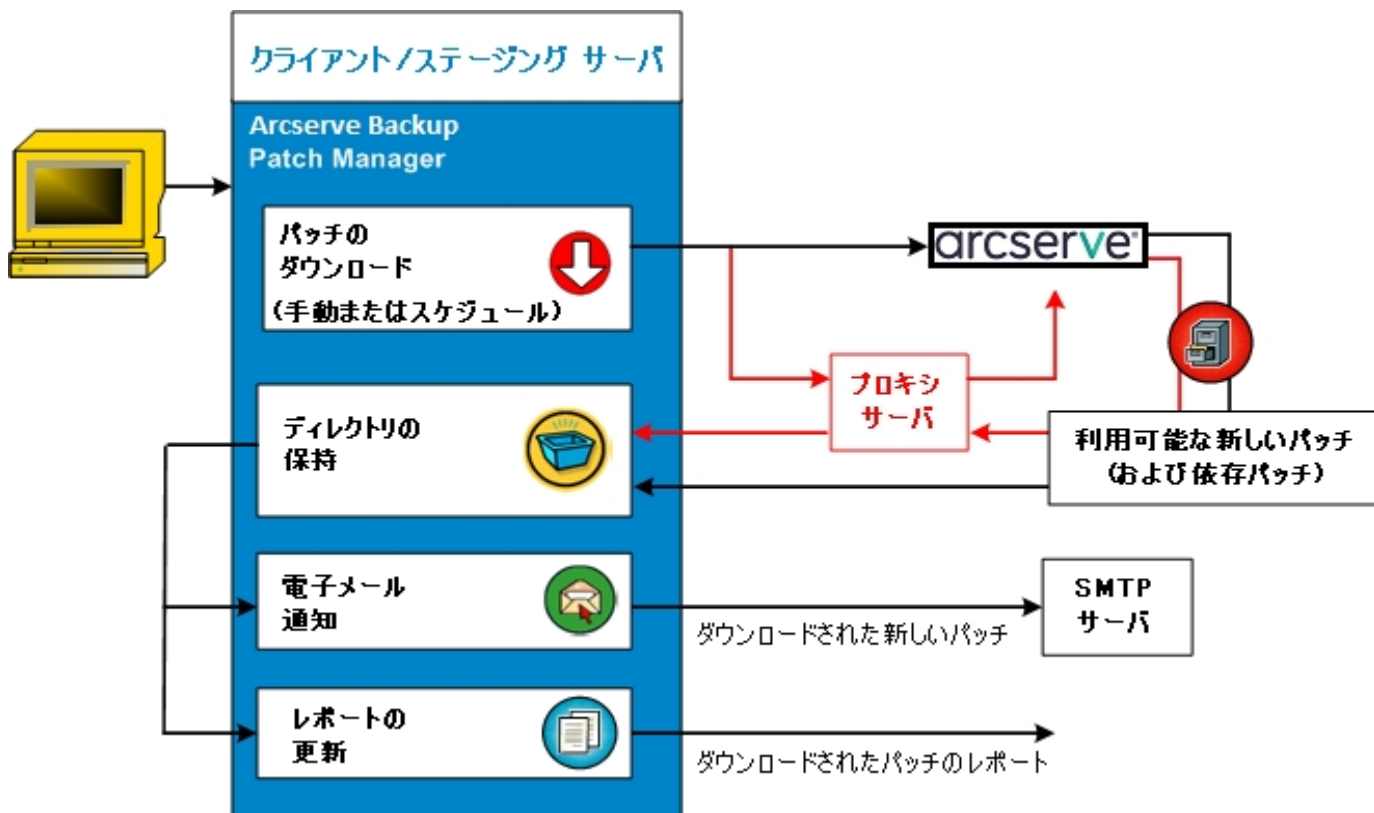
クライアント/ステージング サーバ

Arcserve Backup Patch Manager

パッチのダウンロード
(手動またはスケジュール)

arcserve

プロキシサーバ

利用可能な新しいパッチ
(および依存パッチ)

ディレクトリの保持

電子メール通知

ダウンロードされた新しいパッチ

SMTP サーバ

レポートの更新

ダウンロードされたパッチのレポート